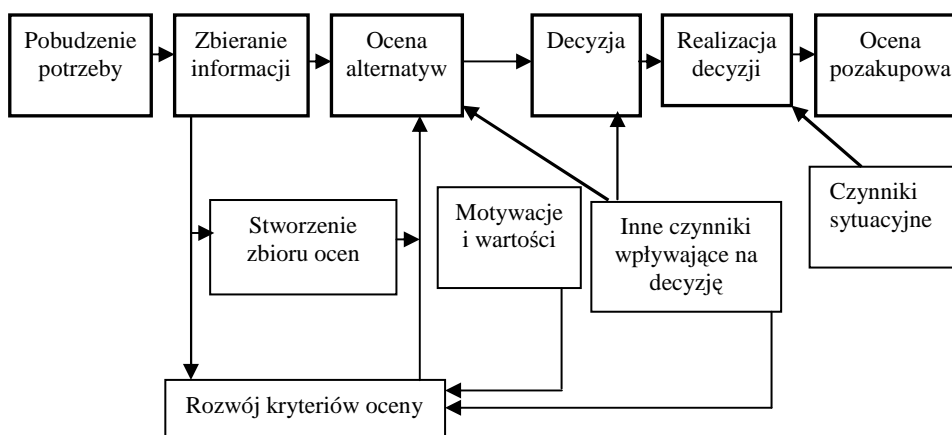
Pobudzenie potrzeby

Zbieranie informacji

Ocena alternatyw

Decyzja

Realizacja decyzji

Ocena pozakupowa

Stworzenie zbioru ocen

Motywacje i wartości

Inne czynniki wpływające na decyzję

Czynniki sytuacyjne

Rozwój kryteriów oceny